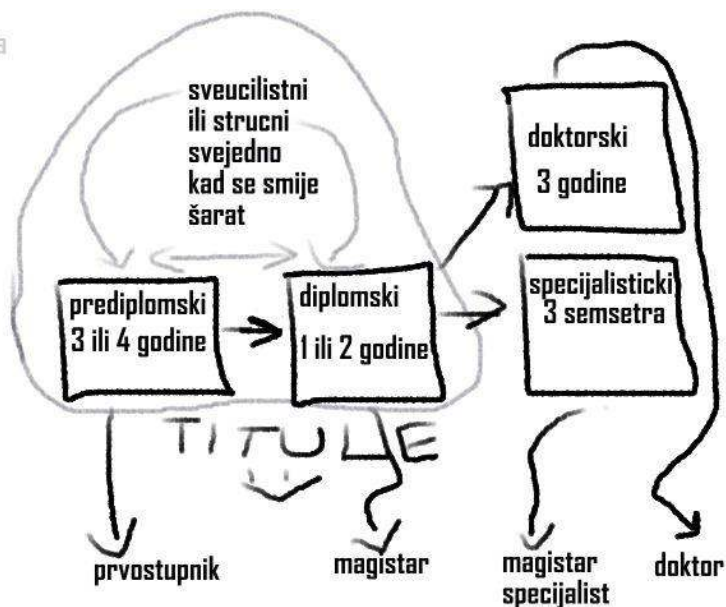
sveucilistni ili strucni svejedno kad se smije šarat

doktorski
3 godine

prediplomski
3 ili 4 godine

diplomski
1 ili 2 godine

specijalisticki
3 semsetra

TITULE

prvostupnik

magistar

magistar specijalist

doktor